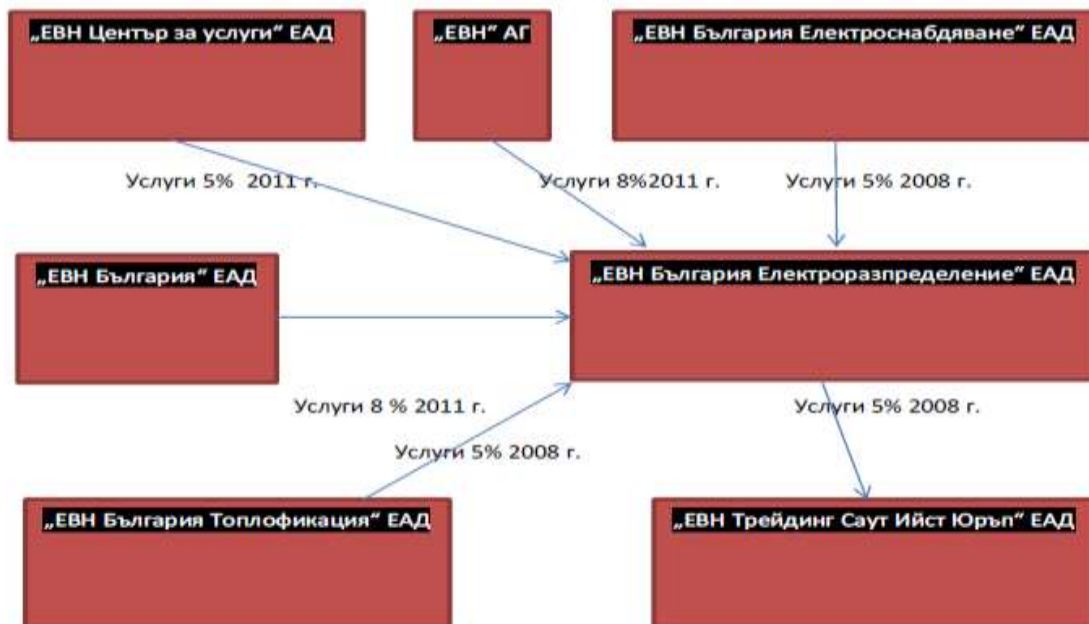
„ЕВН Център за услуги“ ЕАД

„ЕВН“ АГ

„ЕВН България Електроснабдяване“ ЕАД

Услуги 5% 2011 г.

Услуги 8%2011 г.

Услуги 5% 2008 г.

„ЕВН България“ ЕАД

„ЕВН България Електроразпределение“ ЕАД

Услуги 8 % 2011 г.

Услуги 5% 2008 г.

Услуги 5% 2008 г.

„ЕВН България Топлофикация“ ЕАД

„ЕВН Трейдинг Саут Ийст Юръп“ ЕАД